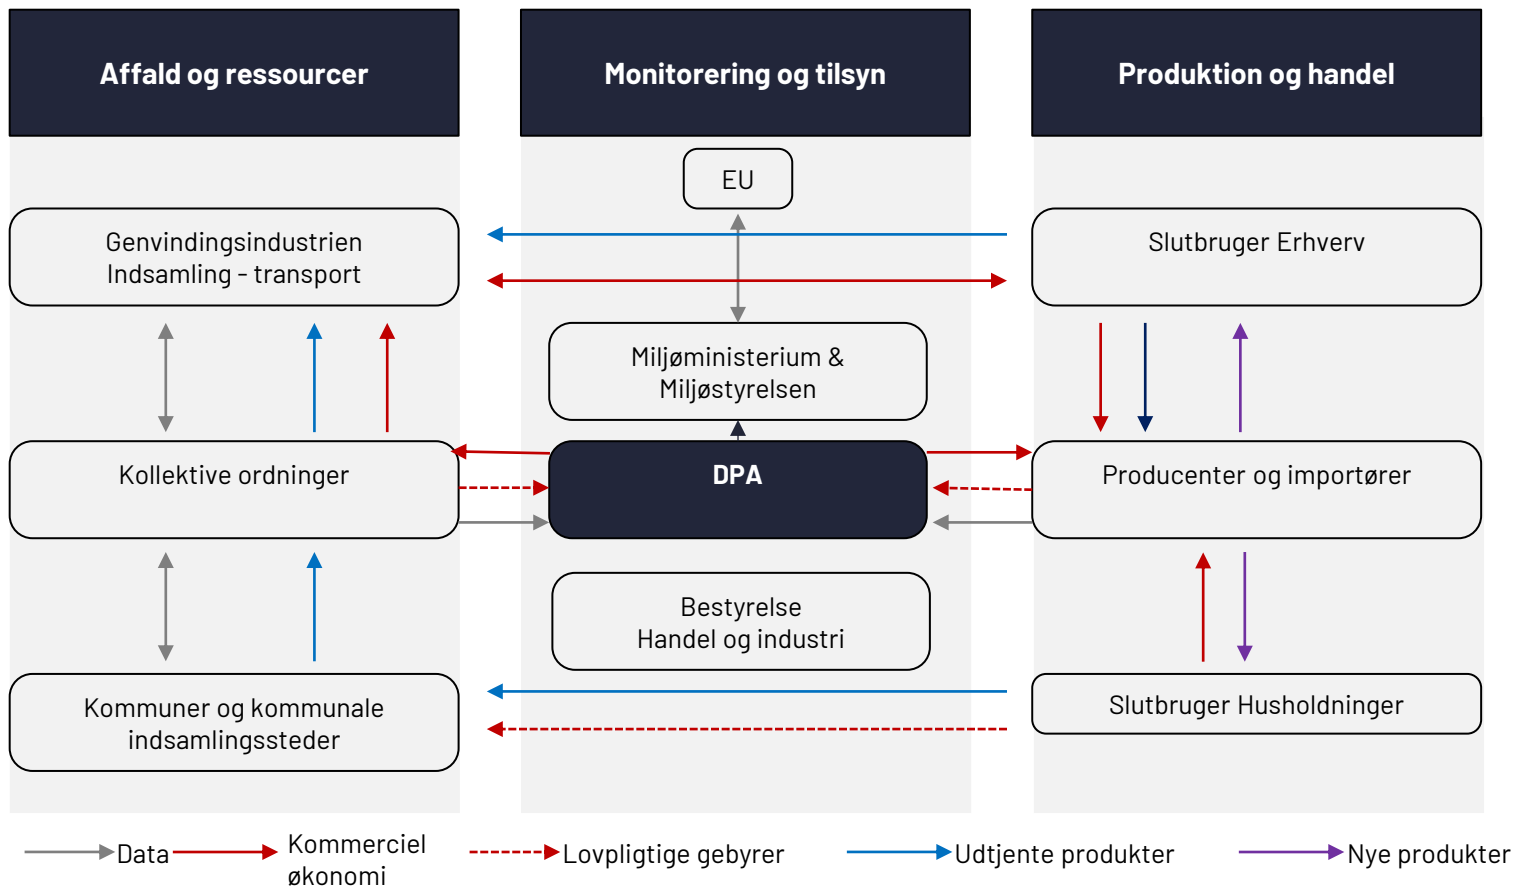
Affald og ressourcer

Monitorering og tilsyn

Produktion og handel

EU

Genvindingsindustrien
Indsamling - transport

Slutbruger Erhverv

Miljøministerium &
Miljøstyrelsen

Kollektive ordninger

DPA

Producenter og importører

Bestyrelse
Handel og industri

Kommuner og kommunale indsamlingssteder

Slutbruger Husholdninger

Data

Kommerciel økonomi

Lovpligtige gebyrer

Udtjente produkter

Nye produkter